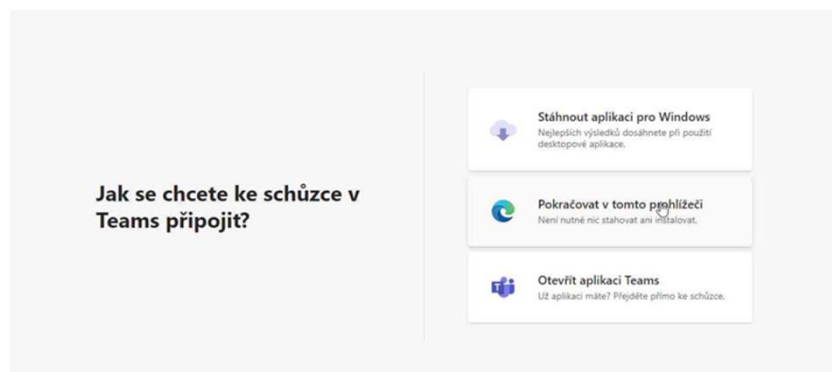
Jak se chcete ke schůzce v Teams připojit?

Stáhnout aplikaci pro Windows
Nejlepších výsledků dosáhnete při použití desktopové aplikace.

Pokračovat v tomto prohlížeči
Není nutné nic stahovat ani instalovat.

Otevřít aplikaci Teams
Už aplikaci máte? Přejděte přímo ke schůzce.